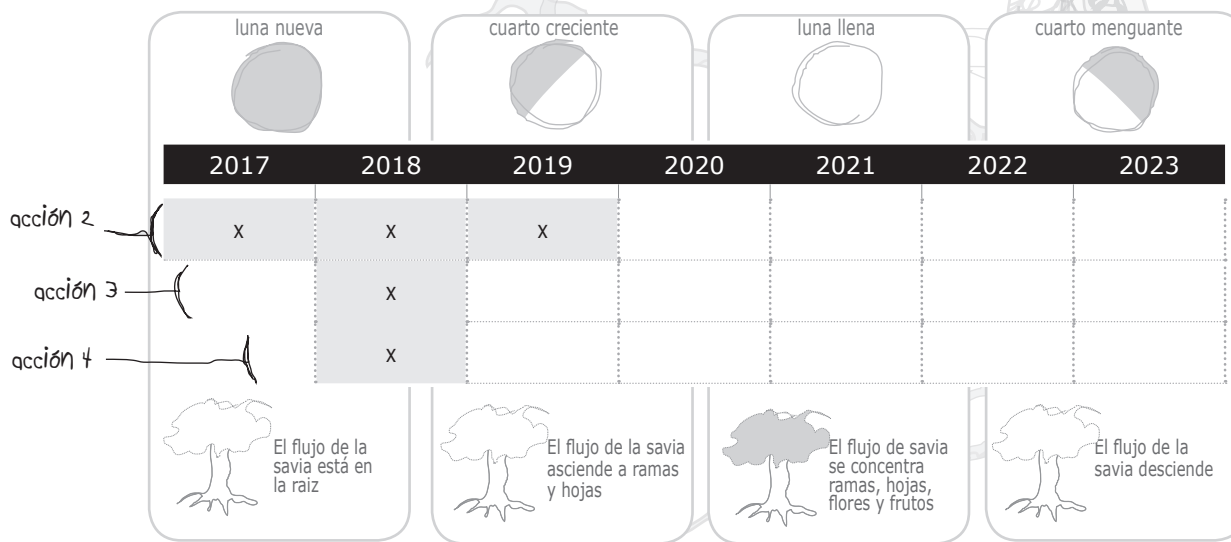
luna nueva

cuarto creciente

luna llena

cuarto menguante

| | 2017 | 2018 | 2019 | 2020 | 2021 | 2022 | 2023 |
|---|---|---|---|---|---|---|---|
| acción 2 | x | x | x | | | | |
| acción 3 | | x | | | | | |
| acción 4 | | x | | | | | |

El flujo de la savia está en la raiz

El flujo de la savia asciende a ramas y hojas

El flujo de savia se concentra ramas, hojas, flores y frutos

El flujo de la savia desciende